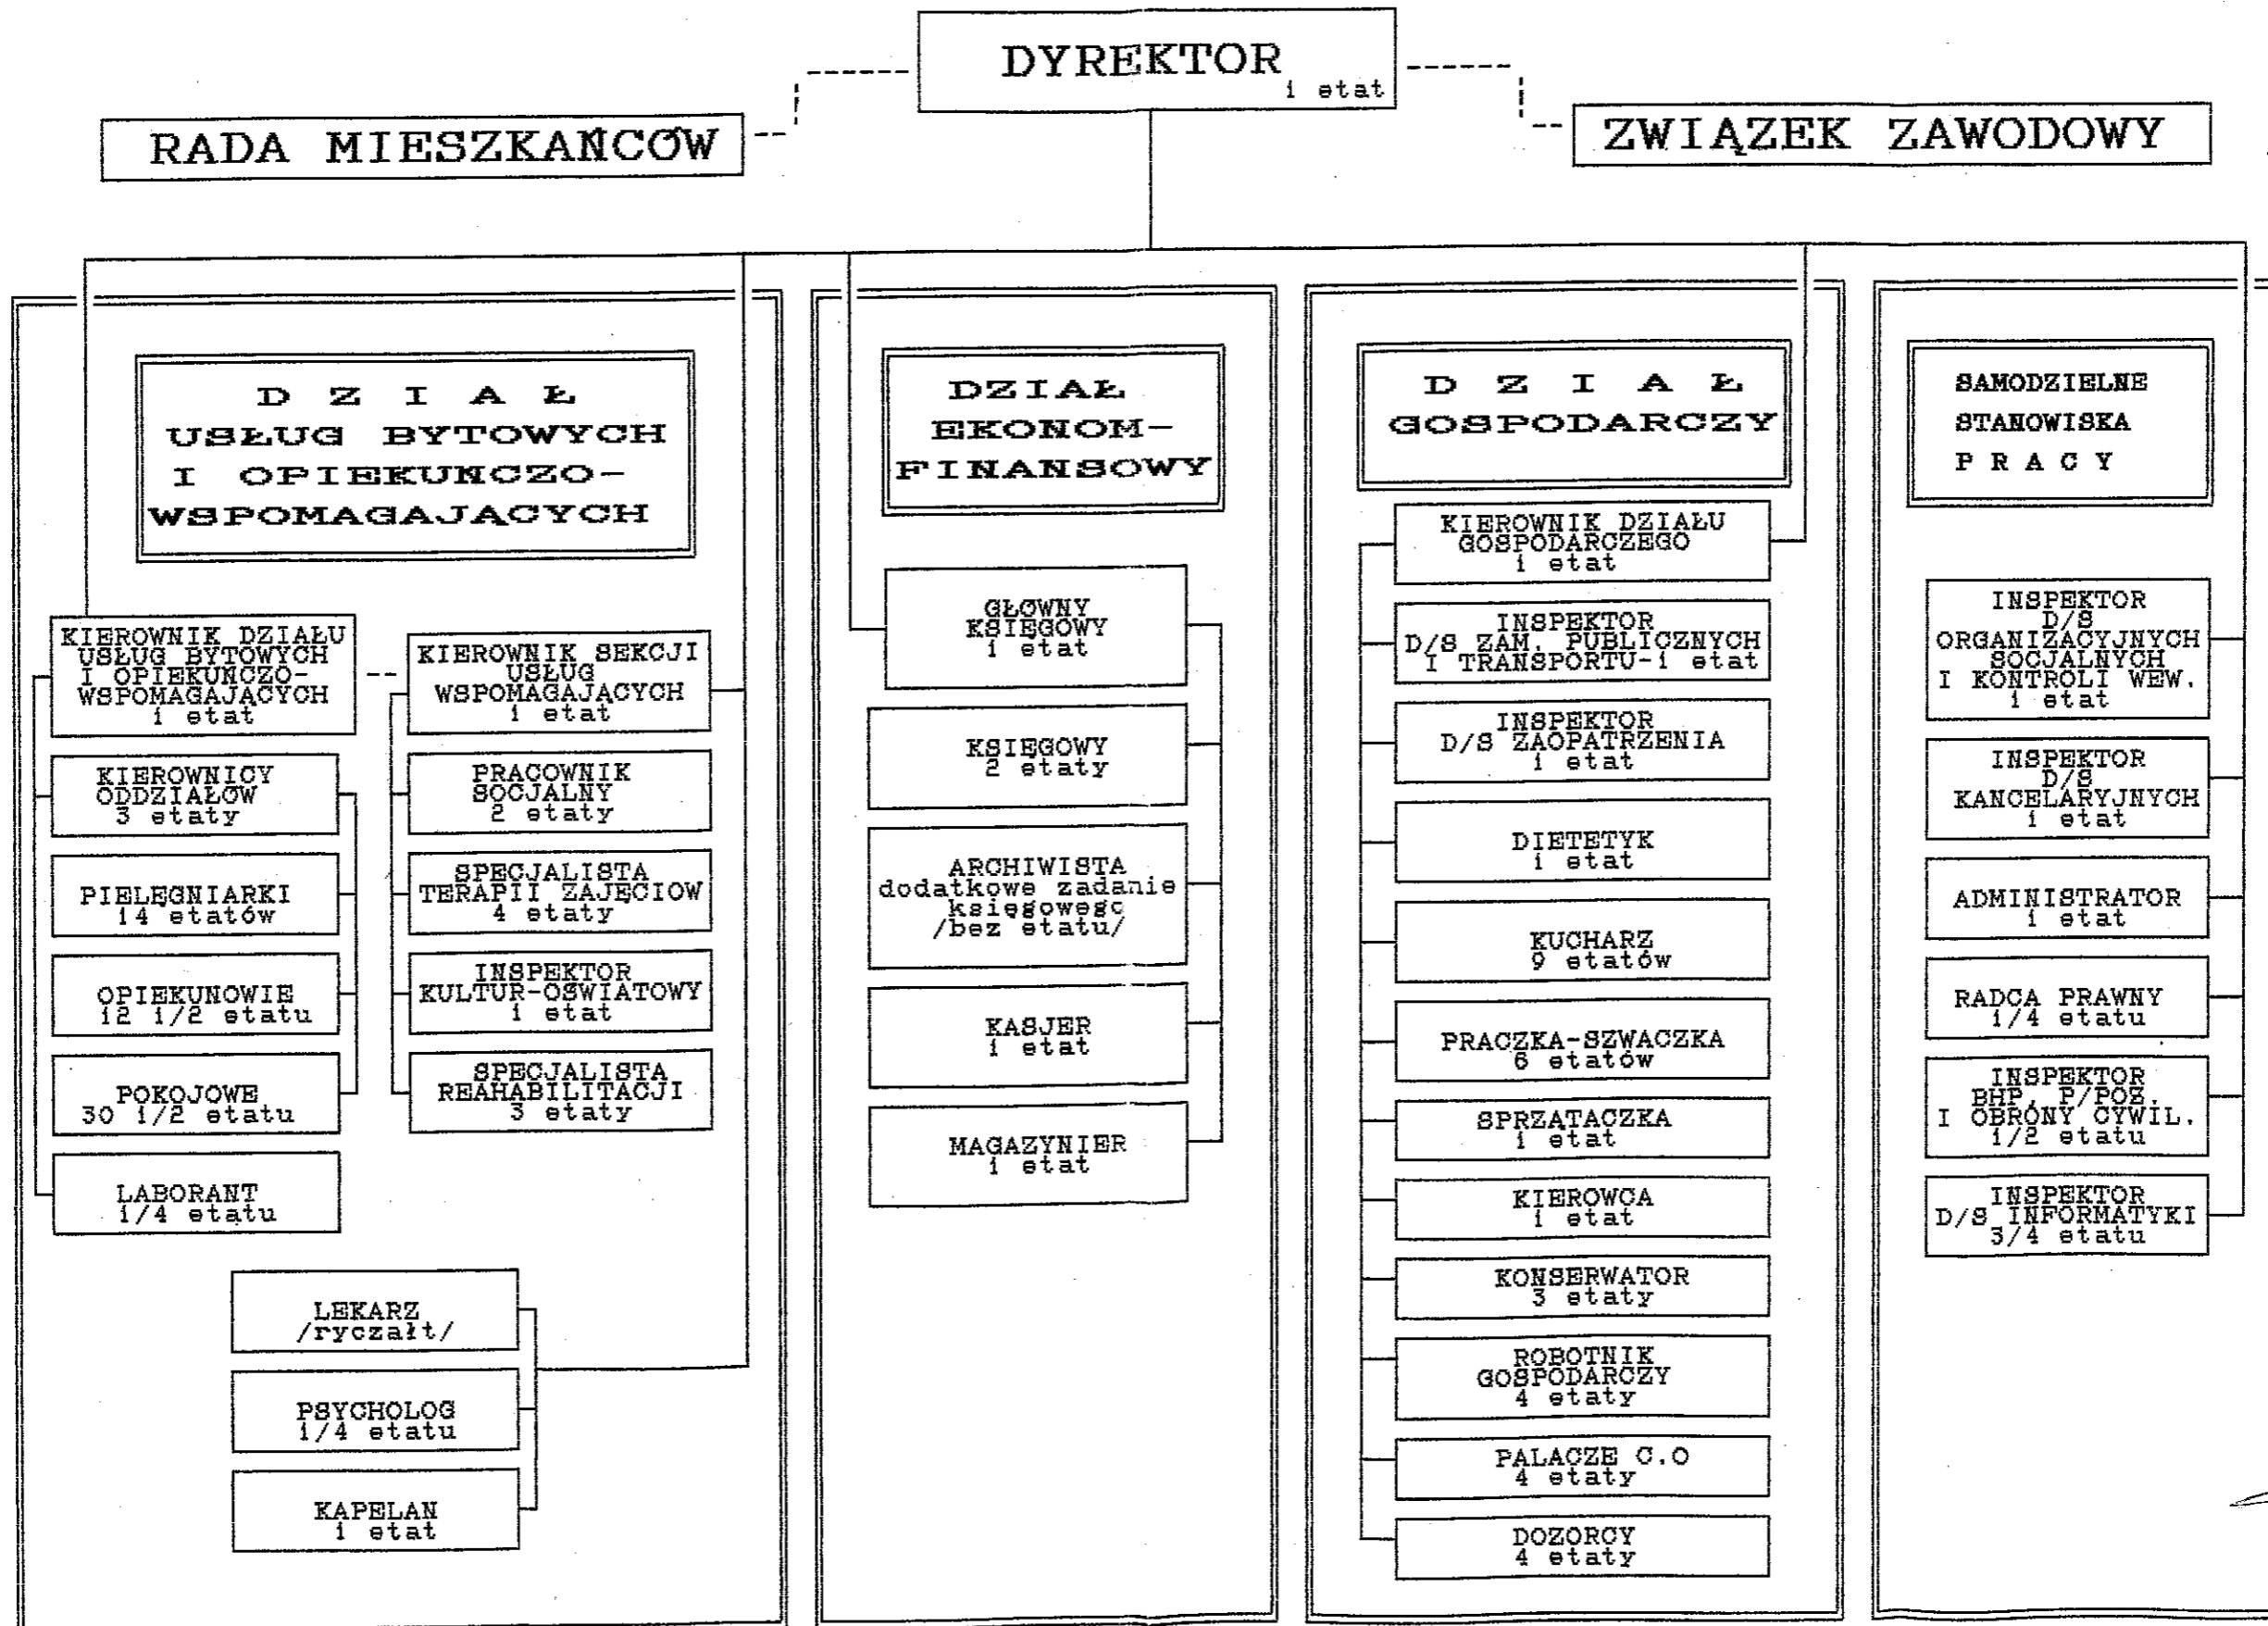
DYREKTOR
1 etat

RADA MIESZKAŃCÓW

ZWIĄZEK ZAWODOWY

D Z I A Ł
USŁUG BYTOWYCH
I OPIEKUŃCZO-
WSPOMAGAJĄCYCH

KIEROWNIK DZIAŁU USŁUG BYTOWYCH I OPIEKUŃCZO-WSPOMAGAJĄCYCH 1 etat

KIEROWNIK SEKCJI USŁUG WSPOMAGAJĄCYCH 1 etat

KIEROWNICY ODDZIAŁÓW 3 etaty

PIELĘGNIARKI 14 etatów

OPIEKUNOWIE 12 1/2 etatu

POKOJOWE 30 1/2 etatu

LABORANT 1/4 etatu

PRACOWNIK SOCJALNY 2 etaty

SPECJALISTA TERAPII ZAJĘCIOW 4 etaty

INSPEKTOR KULTUR-OŚWIATOWY 1 etat

SPECJALISTA REHABILITACJI 3 etaty

LEKARZ /ryczałt/

PSYCHOLOG 1/4 etatu

KAPELAN 1 etat

DZIAŁ
EKONOM-
FINANSOWY

GŁÓWNY KSIĘGOWY 1 etat

KSIĘGOWY 2 etaty

ARCHIWISTA dodatkowe zadanie księgowego /bez etatu/

KASJER 1 etat

MAGAZYNIER 1 etat

D Z I A Ł
GOSPODARCZY

KIEROWNIK DZIAŁU GOSPODARCZEGO 1 etat

INSPEKTOR D/S ZAM. PUBLICZNYCH I TRANSPORTU-1 etat

INSPEKTOR D/S ZAOPATRZENIA 1 etat

DIETETYK 1 etat

KUCHARZ 9 etatów

PRACZKA-SZWACZKA 6 etatów

SPRZĄTACZKA 1 etat

KIEROWCA 1 etat

KONSERWATOR 3 etaty

ROBOTNIK GOSPODARCZY 4 etaty

PALACZE C.O 4 etaty

DOZORCY 4 etaty

SAMODZIELNE
STANOWISKA
P R A C Y

INSPEKTOR D/S ORGANIZACYJNYCH SOCJALNYCH I KONTROLI WEW. 1 etat

INSPEKTOR D/S KANCELARYJNYCH 1 etat

ADMINISTRATOR 1 etat

RADCA PRAWNY 1/4 etatu

INSPEKTOR BHP, P/POZ. I OBRONY CYWIL. 1/2 etatu

INSPEKTOR D/S INFORMATYKI 3/4 etatu